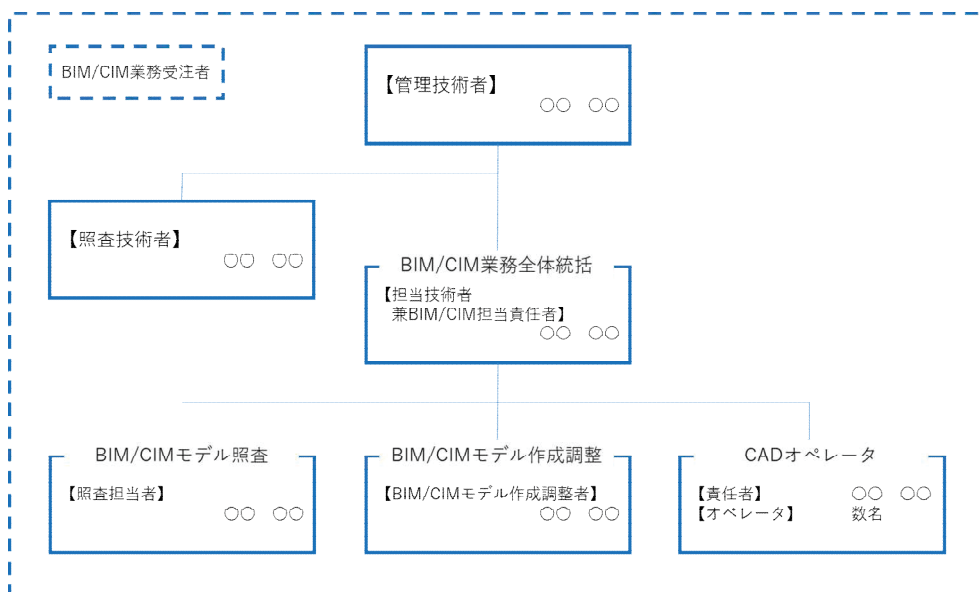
BIM/CIM業務受注者

【管理技術者】
○○　○○

【照査技術者】
○○　○○

BIM/CIM業務全体統括
【担当技術者
兼BIM/CIM担当責任者】
○○　○○

BIM/CIMモデル照査
【照査担当者】
○○　○○

BIM/CIMモデル作成調整
【BIM/CIMモデル作成調整者】
○○　○○

CADオペレータ
【責任者】　○○　○○
【オペレータ】　数名